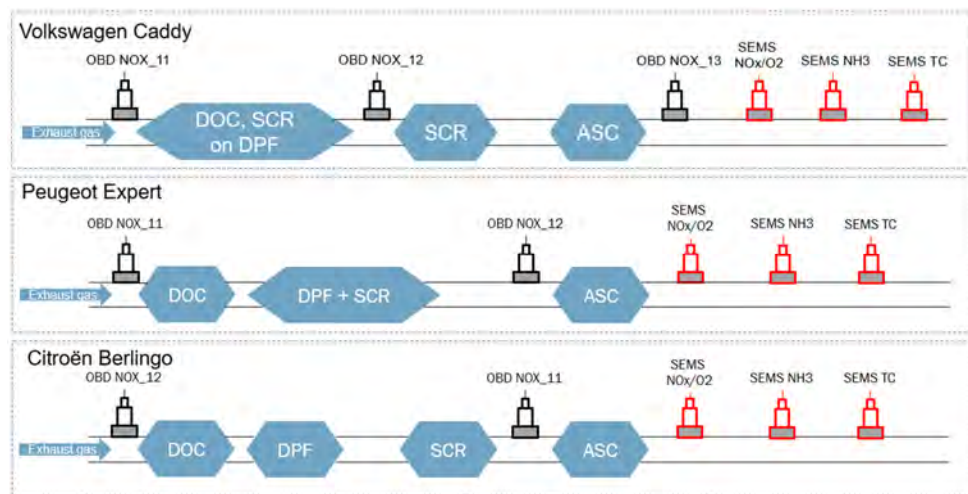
Volkswagen Caddy

OBD NOX_11

OBD NOX_12

OBD NOX_13

SEMS NOx/O2

SEMS NH3

SEMS TC

Exhaust gas

DOC, SCR on DPF

SCR

ASC

Peugeot Expert

OBD NOX_11

OBD NOX_12

SEMS NOx/O2

SEMS NH3

SEMS TC

Exhaust gas

DOC

DPF + SCR

ASC

Citroën Berlingo

OBD NOX_12

OBD NOX_11

SEMS NOx/O2

SEMS NH3

SEMS TC

Exhaust gas

DOC

DPF

SCR

ASC